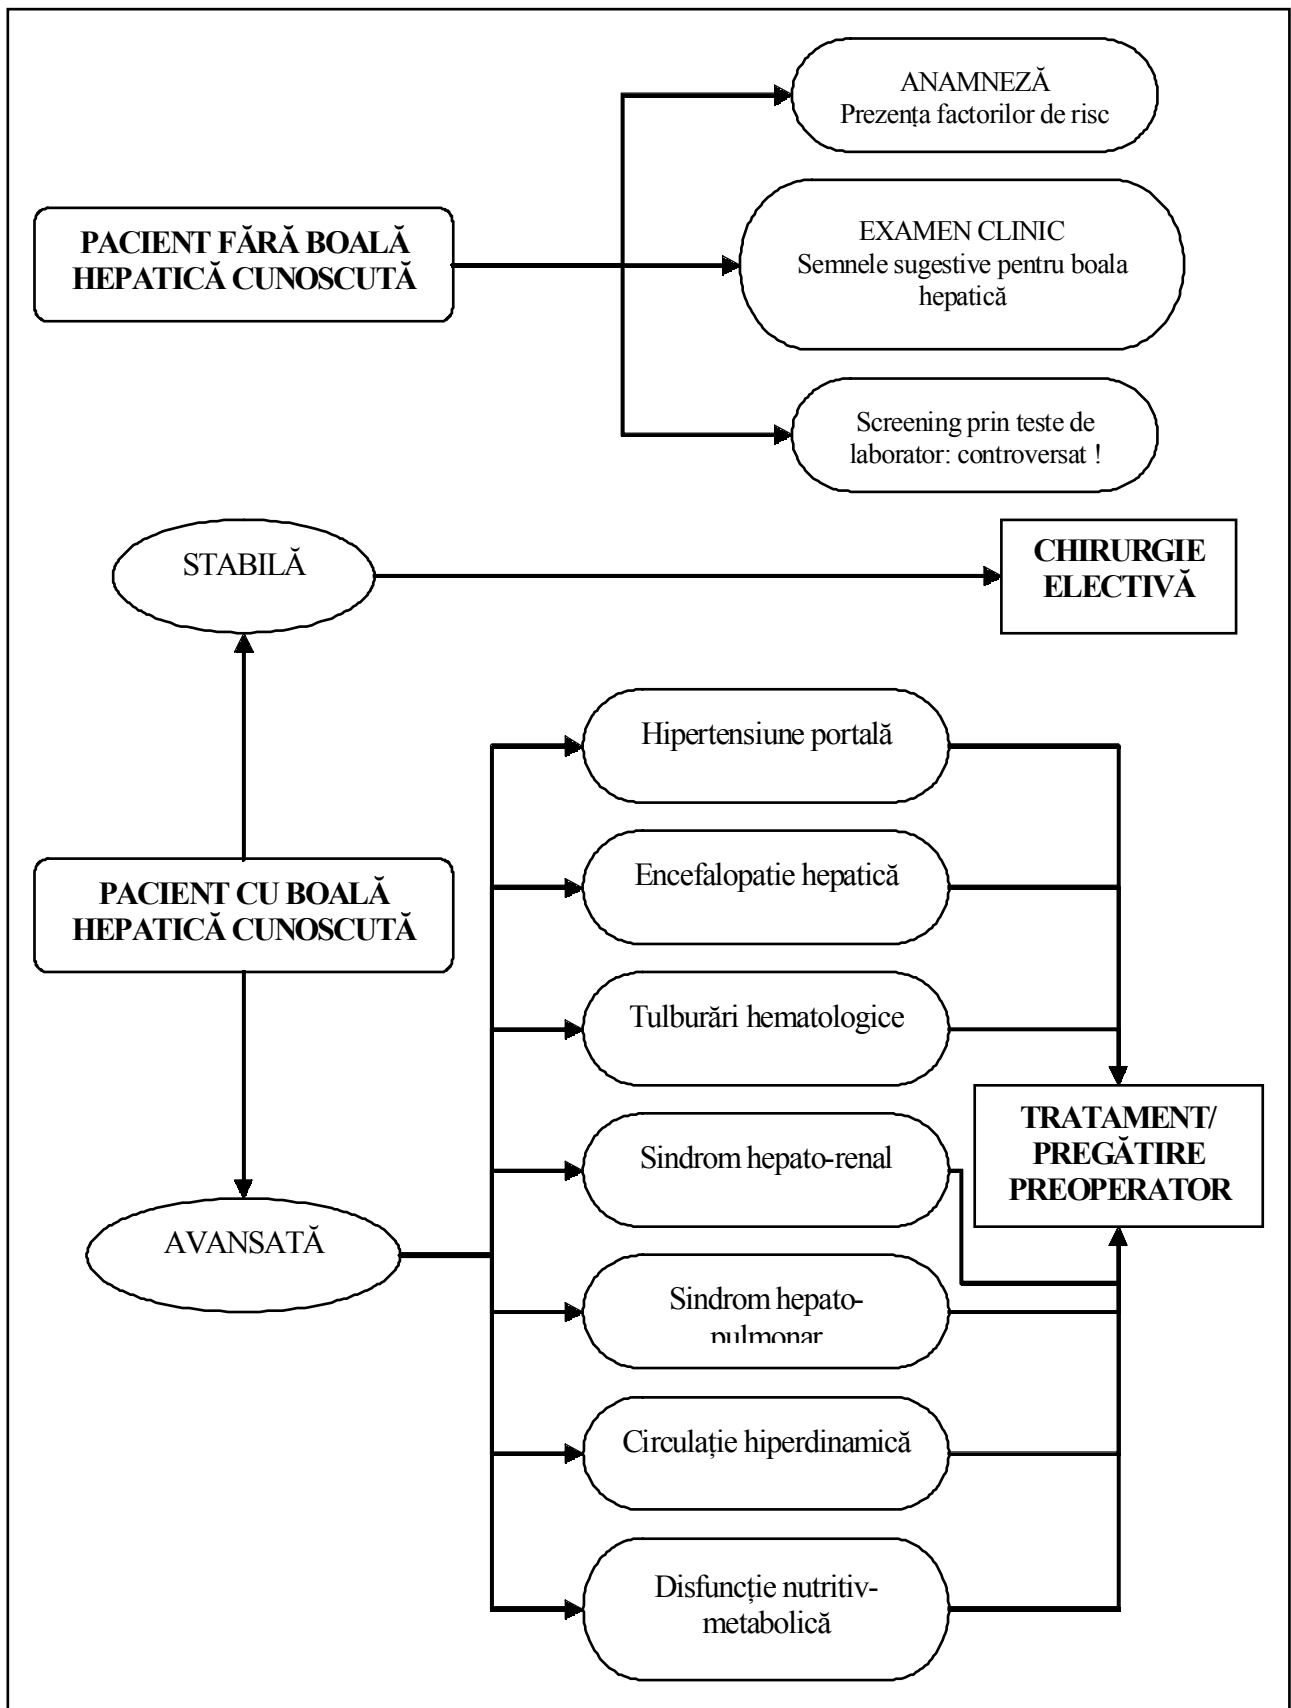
ANAMNEZĂ
Prezența factorilor de risc

PACIENT FĂRĂ BOALĂ HEPATICĂ CUNOSCUTĂ

EXAMEN CLINIC
Semnele sugestive pentru boala hepatică

Screening prin teste de laborator: controversat !

STABILĂ

CHIRURGIE ELECTIVĂ

Hipertensiune portală

PACIENT CU BOALĂ HEPATICĂ CUNOSCUTĂ

Encefalopatie hepatică

Tulburări hematologice

TRATAMENT/ PREGĂTIRE PREOPERATOR

Sindrom hepato-renal

AVANSATĂ

Sindrom hepato-pulmonar

Circulație hiperdinamică

Disfuncție nutritiv-metabolică